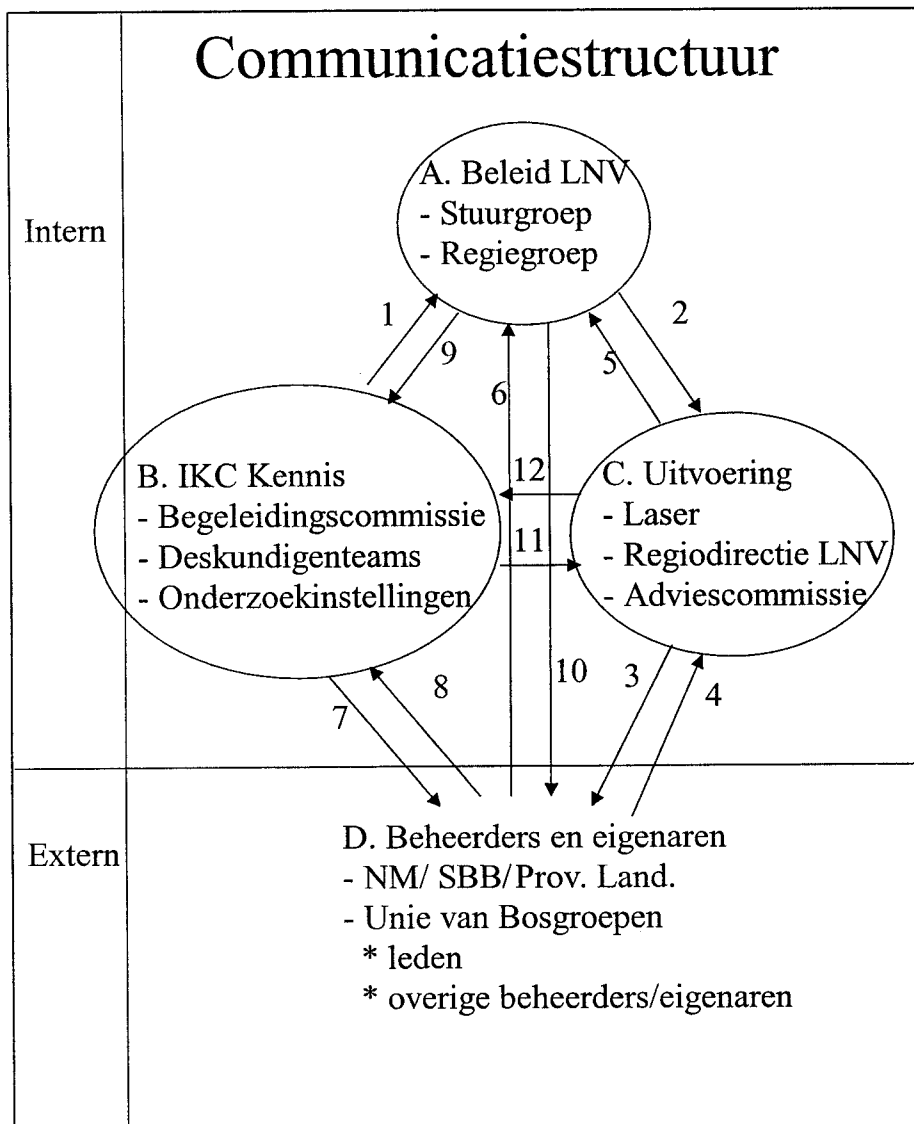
Communicatiestructuur

Intern

A. Beleid LNV
- Stuurgroep
- Regiegroep

1
9
6
5
2

B. IKC Kennis
- Begeleidingscommissie
- Deskundigenteams
- Onderzoekinstellingen

12
11

C. Uitvoering
- Laser
- Regiodirectie LNV
- Adviescommissie

8
7
10
3
4

Extern

D. Beheerders en eigenaren
- NM/ SBB/ Prov. Land.
- Unie van Bosgroepen
* leden
* overige beheerders/eigenaren